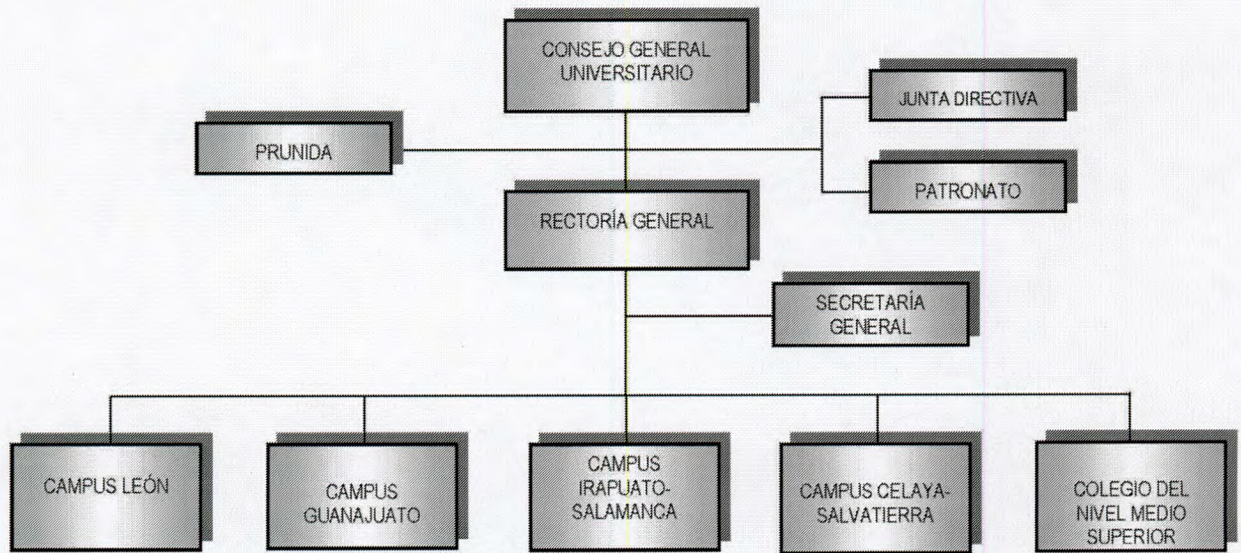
CONSEJO GENERAL UNIVERSITARIO

JUNTA DIRECTIVA

PRUNIDA

PATRONATO

RECTORÍA GENERAL

SECRETARÍA GENERAL

CAMPUS LEÓN

CAMPUS GUANAJUATO

CAMPUS IRAPUATO-SALAMANCA

CAMPUS CELAYA-SALVATIERRA

COLEGIO DEL NIVEL MEDIO SUPERIOR